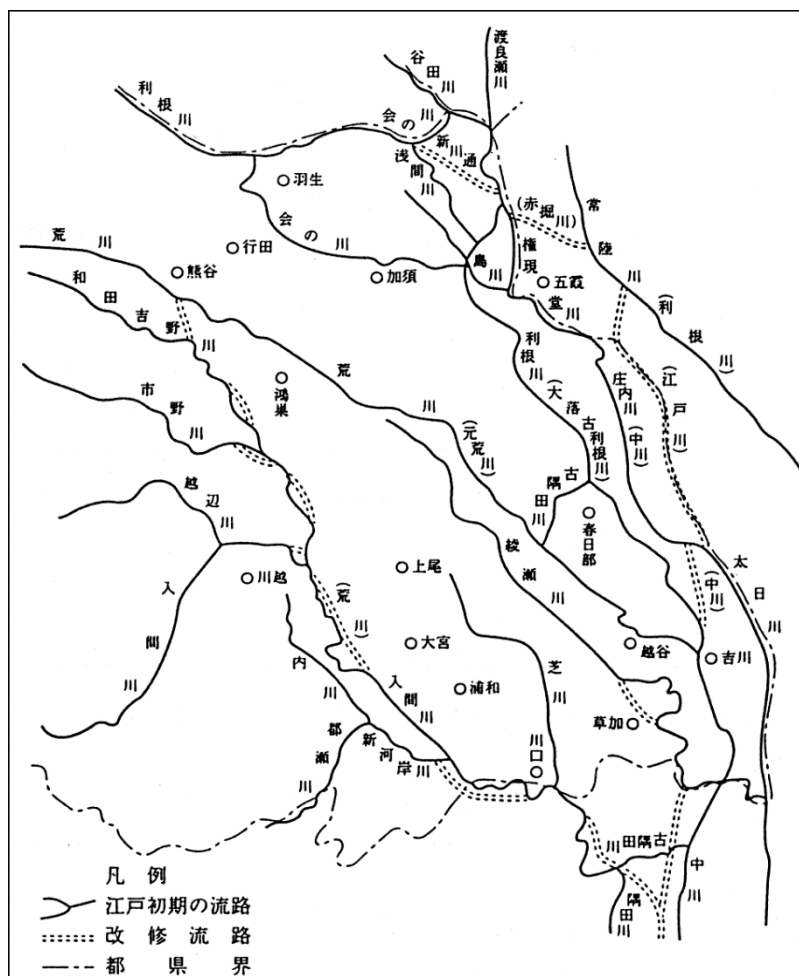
渡良瀬川
谷田川
利根川
会の川
新川通
浅間川
羽生
(赤堀川)
常陸川
会の川
荒川
行田
島川
権現堂川
熊谷
加須
五霞
(利根川)
和田吉野川
利根川
(大落古利根川)
庄内川
(中川)
(江戸川)
荒川
鴻巣
市野川
(元荒川)
古隅田川
越辺川
春日部
綾瀬川
太日川
上尾
川越
入間川
(荒川)
(中川)
大宮
越谷
吉川
内川
入間川
浦和
芝川
草加
都瀬川
新河岸川
川口
古隅田川
中川
隅田川
凡例
江戸初期の流路
改修流路
都県界